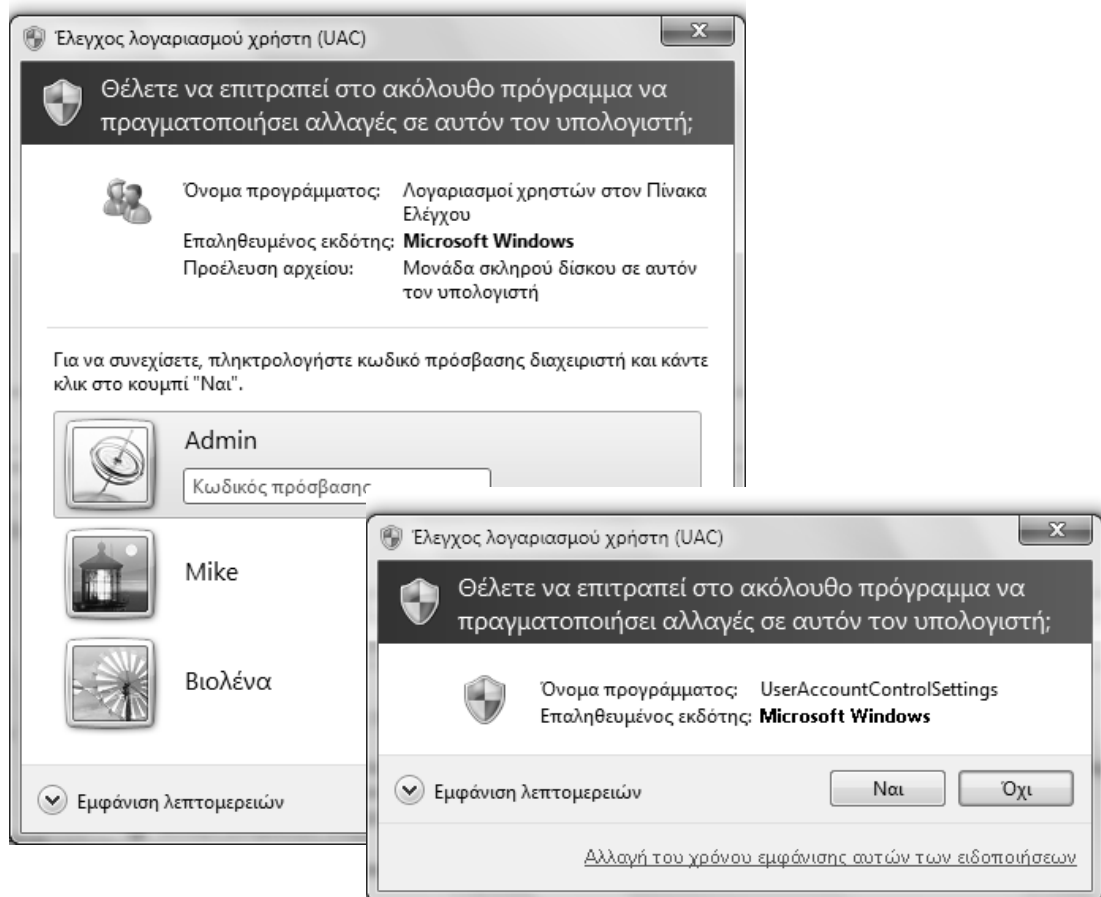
Έλεγχος λογαριασμού χρήστη (UAC)

Θέλετε να επιτραπεί στο ακόλουθο πρόγραμμα να πραγματοποιήσει αλλαγές σε αυτόν τον υπολογιστή;

Όνομα προγράμματος: Λογαριασμοί χρηστών στον Πίνακα Ελέγχου
Επαληθευμένος εκδότης: **Microsoft Windows**
Προέλευση αρχείου: Μονάδα σκληρού δίσκου σε αυτόν τον υπολογιστή

Για να συνεχίσετε, πληκτρολογήστε κωδικό πρόσβασης διαχειριστή και κάντε κλικ στο κουμπί "Ναι".

Admin
Κωδικός πρόσβασης

Mike

Βιολένα

Εμφάνιση λεπτομερειών

Έλεγχος λογαριασμού χρήστη (UAC)

Θέλετε να επιτραπεί στο ακόλουθο πρόγραμμα να πραγματοποιήσει αλλαγές σε αυτόν τον υπολογιστή;

Όνομα προγράμματος: UserAccountControlSettings
Επαληθευμένος εκδότης: **Microsoft Windows**

Εμφάνιση λεπτομερειών

Ναι

Όχι

Αλλαγή του χρόνου εμφάνισης αυτών των ειδοποιήσεων